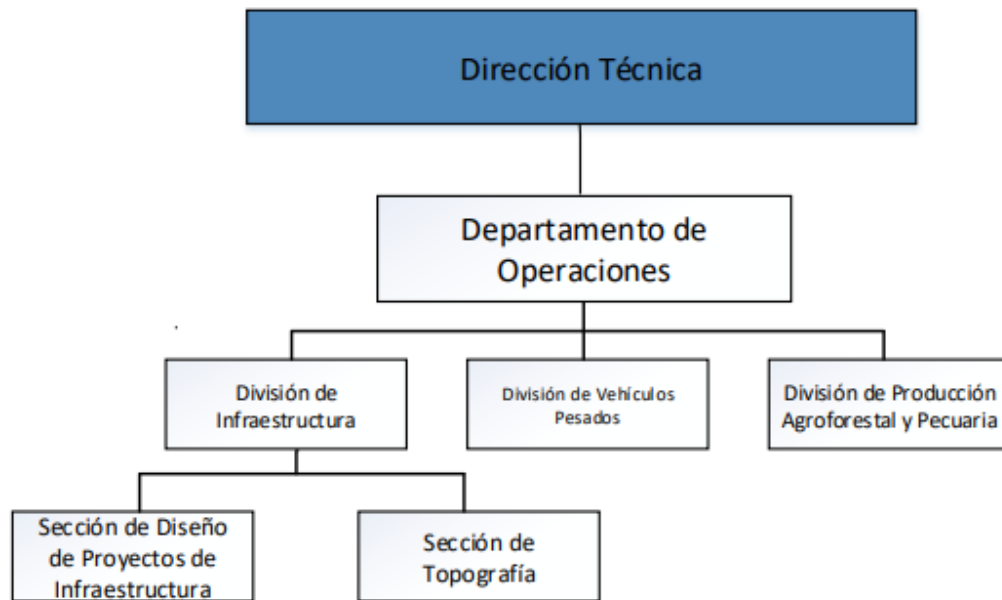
Dirección Técnica

Departamento de Operaciones

División de Infraestructura

División de Vehículos Pesados

División de Producción Agroforestal y Pecuaria

Sección de Diseño de Proyectos de Infraestructura

Sección de Topografía